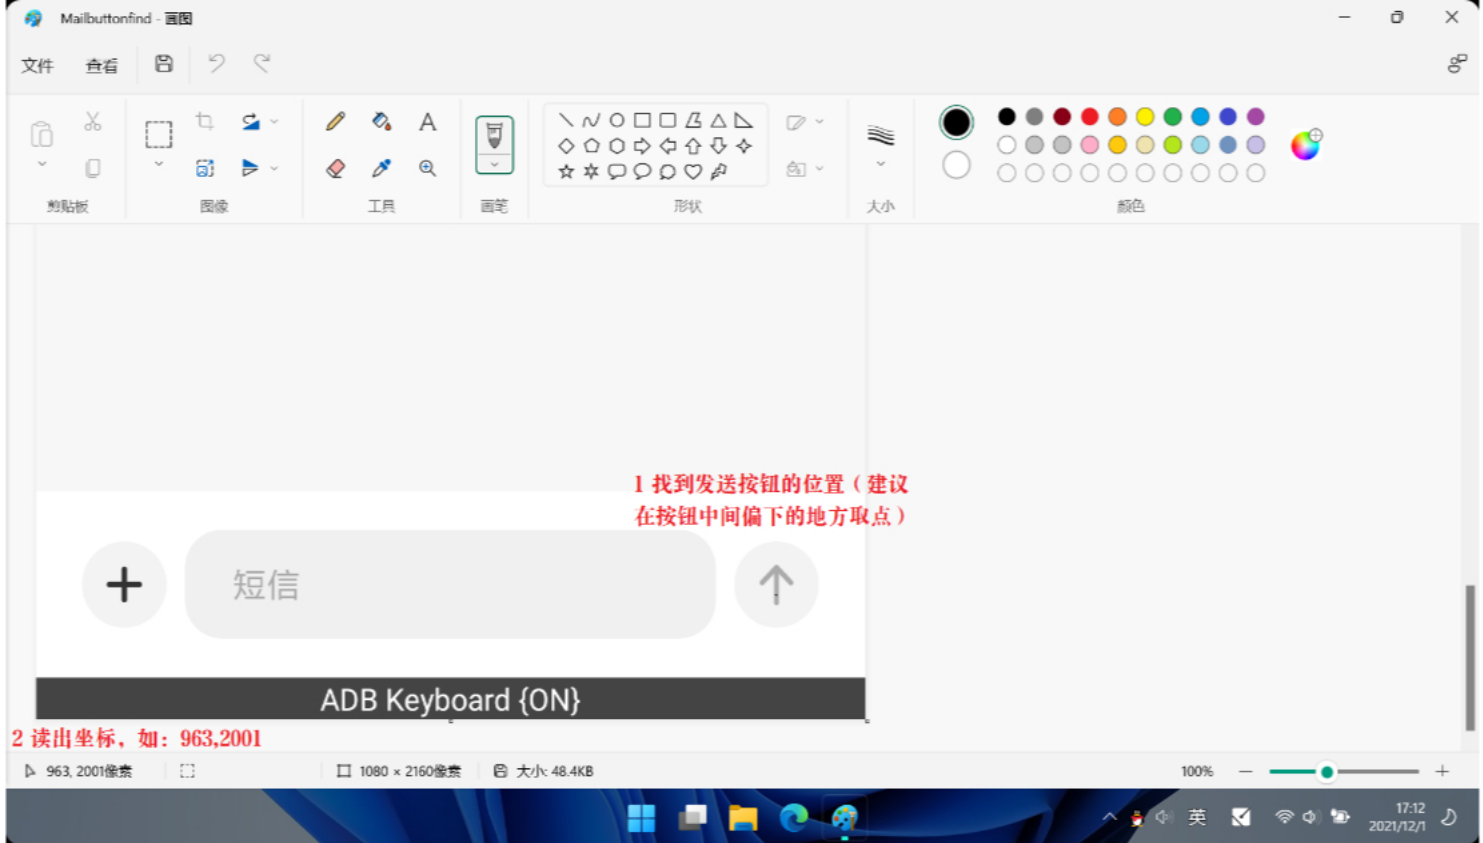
Mailbuttonfind - 画图

文件 查看

剪贴板 图像 工具 画笔 形状 大小 颜色

1 找到发送按钮的位置（建议在按钮中间偏下的地方取点）

短信

ADB Keyboard {ON}

2 读出坐标，如：963,2001

963, 2001像素 1080 × 2160像素 大小: 48.4KB 100%

英 17:12 2021/12/1